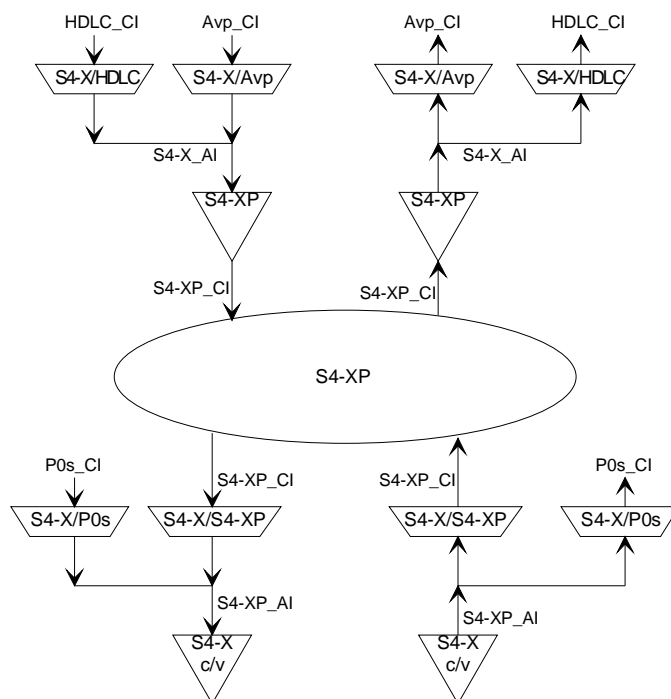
HDLC_CI

Avp_CI

S4-X/HDLC

S4-X/Avp

S4-X_AI

S4-XP

S4-XP_CI

Avp_CI

HDLC_CI

S4-X/Avp

S4-X/HDLC

S4-X_AI

S4-XP

S4-XP_CI

S4-XP

P0s_CI

S4-XP_CI

S4-X/P0s

S4-X/S4-XP

S4-XP_AI

S4-X c/v

S4-XP_CI

P0s_CI

S4-X/S4-XP

S4-X/P0s

S4-XP_AI

S4-X c/v